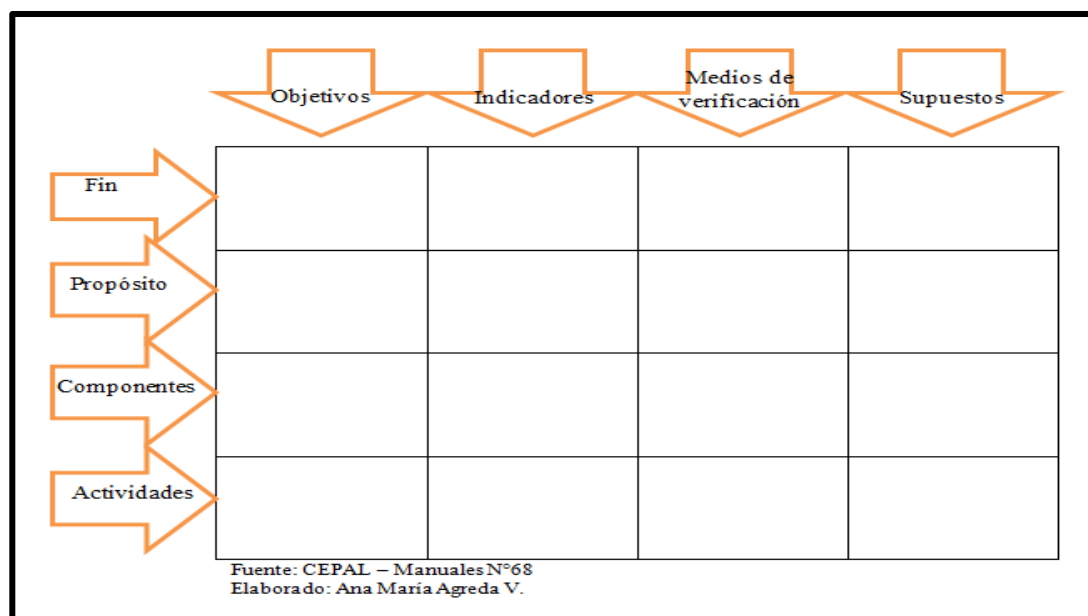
Objetivos

Indicadores

Medios de verificación

Supuestos

Fin

Propósito

Componentes

Actividades

| | | | |
|---|---|---|---|
| | | | |
| | | | |
| | | | |
| | | | |

Fuente: CEPAL – Manuales N°68
Elaborado: Ana María Agreda V.